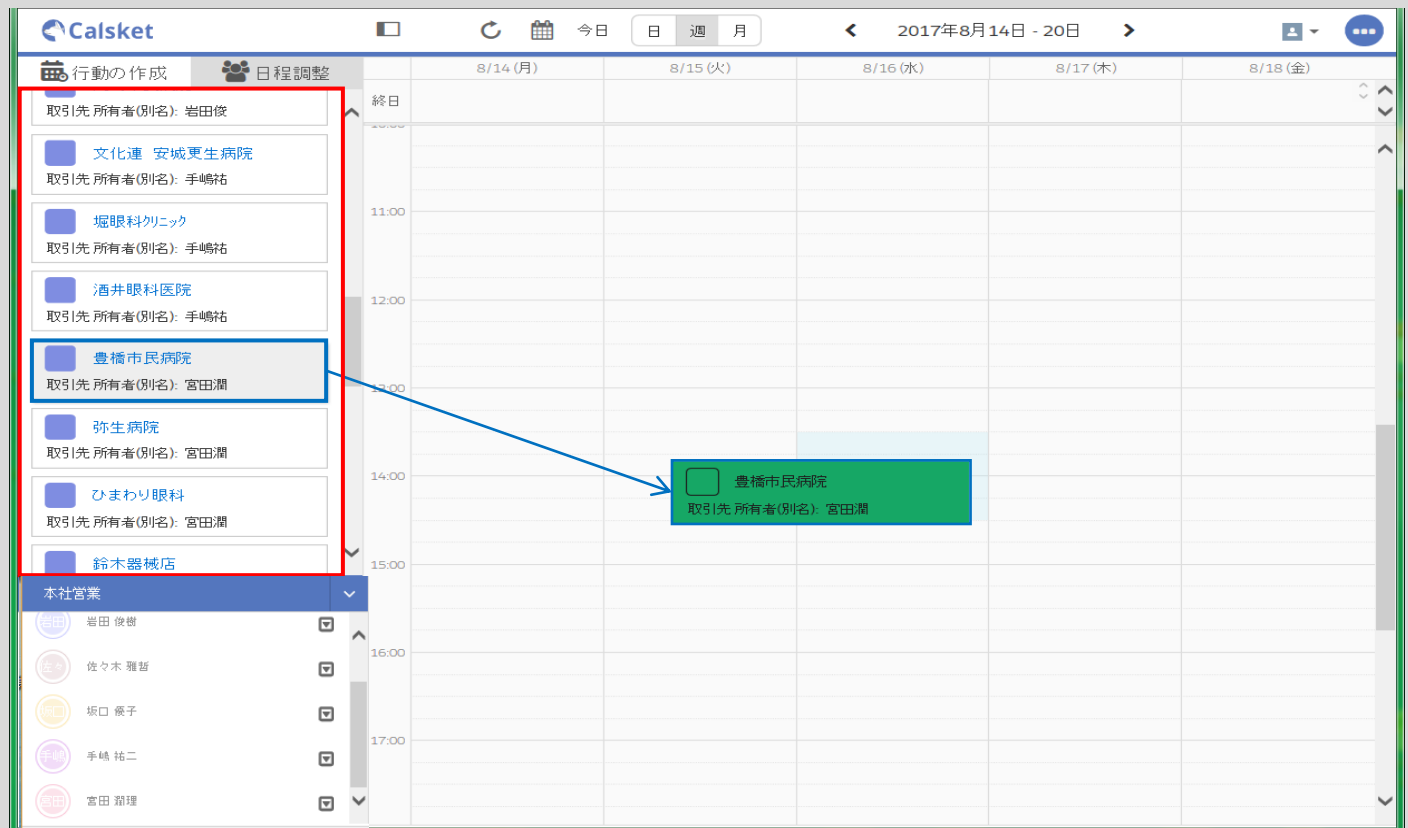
Calsket

今日 日 週 月 2017年8月14日 - 20日

行動の作成 日程調整

取引先 所有者(別名): 岩田俊

文化連 安城更生病院
取引先 所有者(別名): 手嶋祐

堀眼科クリニック
取引先 所有者(別名): 手嶋祐

酒井眼科医院
取引先 所有者(別名): 手嶋祐

豊橋市民病院
取引先 所有者(別名): 宮田潤

弥生病院
取引先 所有者(別名): 宮田潤

ひまわり眼科
取引先 所有者(別名): 宮田潤

鈴木器械店

本社営業

岩田 岩田 俊樹
佐々 佐々木 雅哲
坂口 坂口 優子
手嶋 手嶋 祐二
宮田 宮田 潤理

8/14 (月) 8/15 (火) 8/16 (水) 8/17 (木) 8/18 (金)

終日

11:00
12:00
13:00
14:00
15:00
16:00
17:00

豊橋市民病院
取引先 所有者(別名): 宮田潤